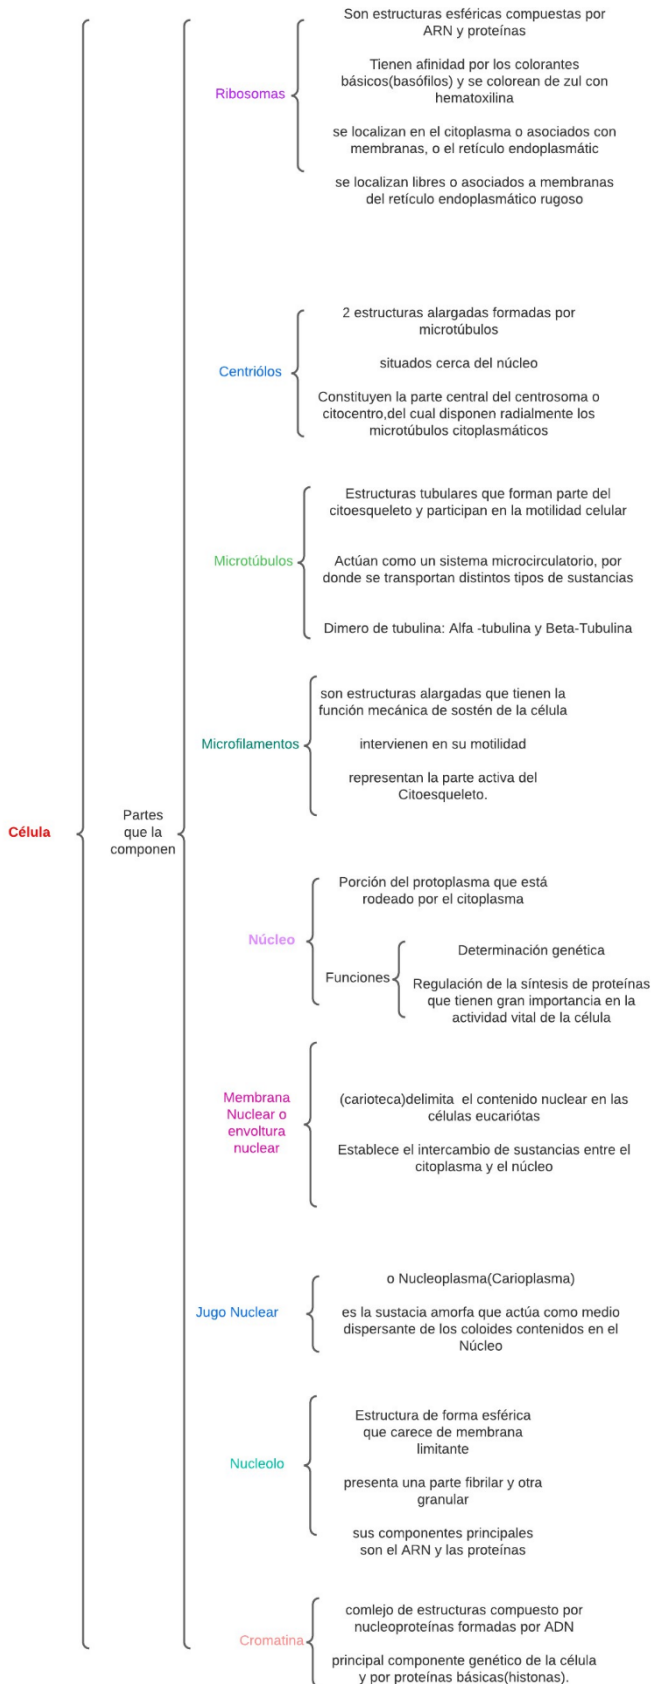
Célula

Partes que la componen

Ribosomas

Son estructuras esféricas compuestas por ARN y proteínas

Tienen afinidad por los colorantes básicos(basófilos) y se colorean de zul con hematoxilina

se localizan en el citoplasma o asociados con membranas, o el retículo endoplasmátic

se localizan libres o asociados a membranas del retículo endoplasmático rugoso

Centriólos

2 estructuras alargadas formadas por microtúbulos

situados cerca del núcleo

Constituyen la parte central del centrosoma o citocentro,del cual disponen radialmente los microtúbulos citoplasmáticos

Microtúbulos

Estructuras tubulares que forman parte del citoesqueleto y participan en la motilidad celular

Actúan como un sistema microcirculatorio, por donde se transportan distintos tipos de sustancias

Dimero de tubulina: Alfa -tubulina y Beta-Tubulina

Microfilamentos

son estructuras alargadas que tienen la función mecánica de sostén de la célula

intervienen en su motilidad

representan la parte activa del Citoesqueleto.

Núcleo

Porción del protoplasma que está rodeado por el citoplasma

Funciones

Determinación genética

Regulación de la síntesis de proteínas que tienen gran importancia en la actividad vital de la célula

Membrana Nuclear o envoltura nuclear

(carioteca)delimita el contenido nuclear en las células eucariótas

Establece el intercambio de sustancias entre el citoplasma y el núcleo

Jugo Nuclear

o Nucleoplasma(Carioplasma)

es la sustacia amorfa que actúa como medio dispersante de los coloides contenidos en el Núcleo

Nucleolo

Estructura de forma esférica que carece de membrana limitante

presenta una parte fibrilar y otra granular

sus componentes principales son el ARN y las proteínas

Cromatina

comlejo de estructuras compuesto por nucleoproteínas formadas por ADN

principal componente genético de la célula y por proteínas básicas(histonas).